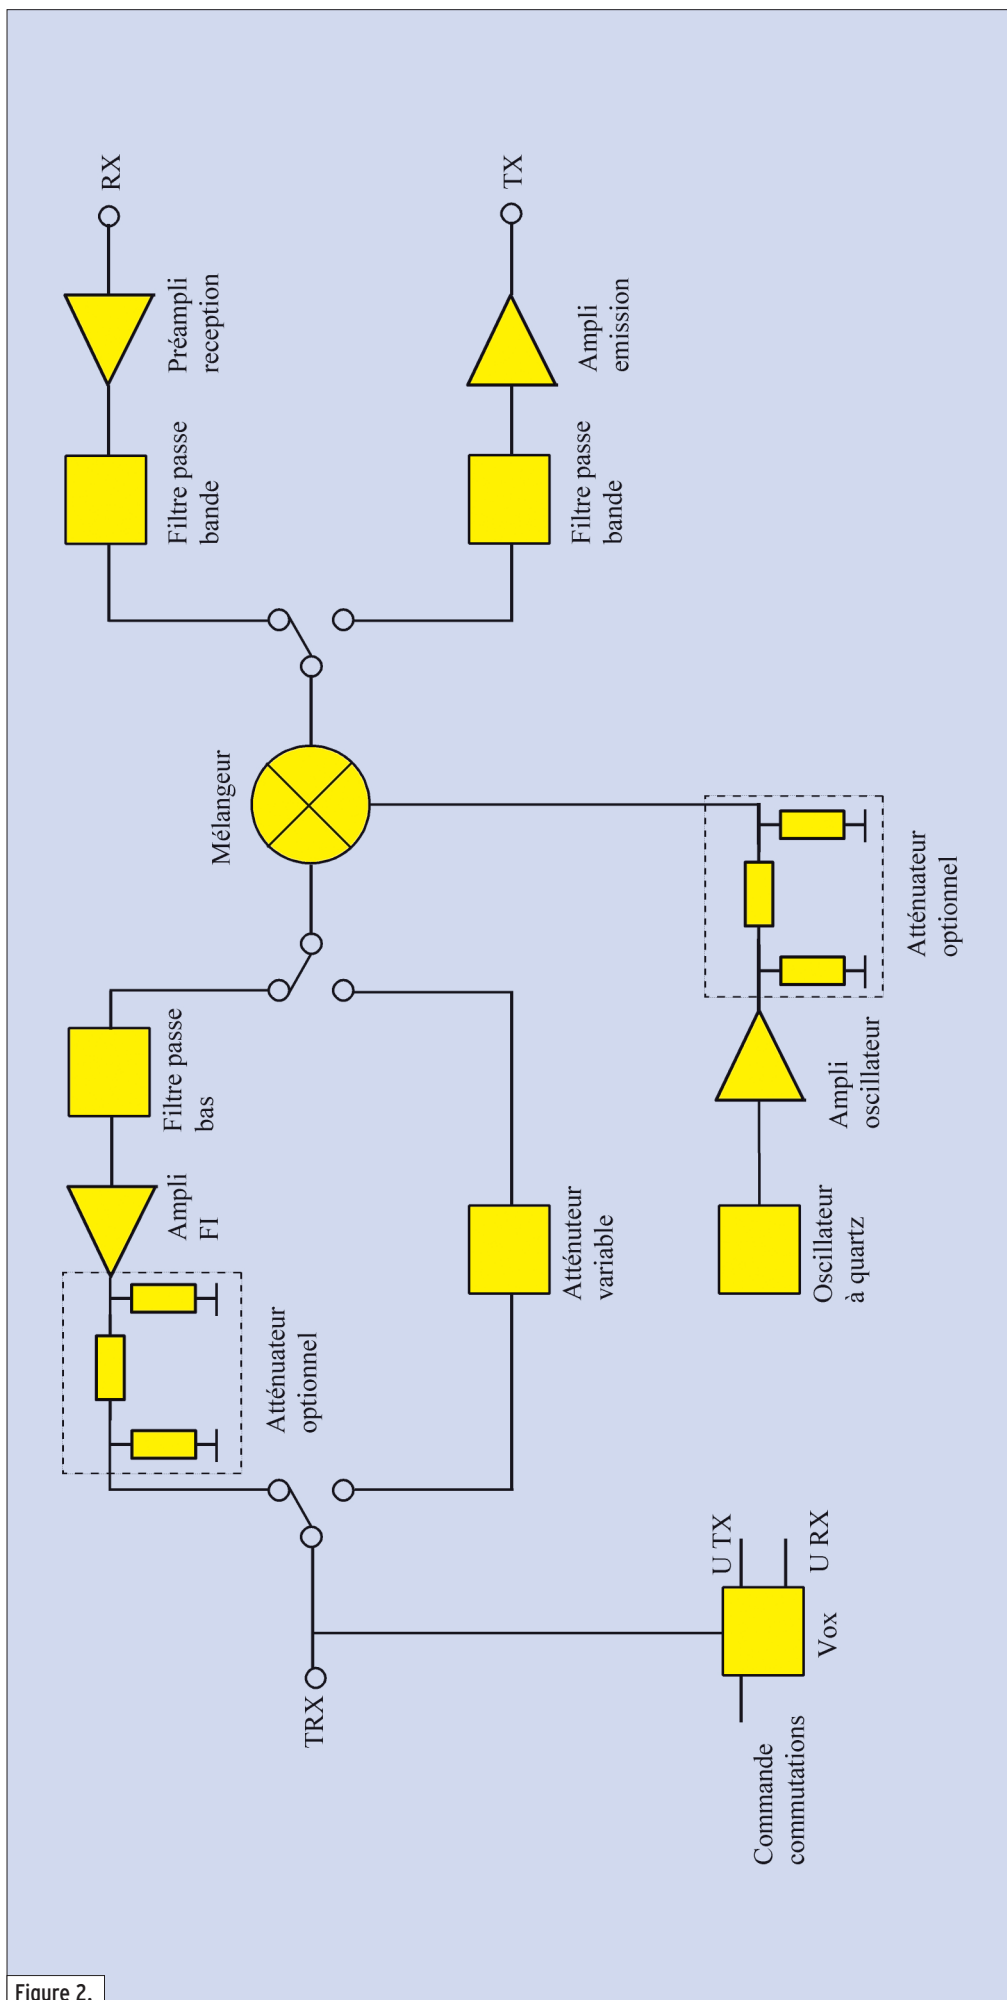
RX
Préampli reception
TX
Ampli emission
Filtre passe bande
Filtre passe bande
Mélangeur
Atténuateur optionnel
Filtre passe bas
Ampli oscillateur
Ampli FI
Atténuateur variable
Oscillateur à quartz
Atténuateur optionnel
U TX
U RX
TRX
Vox
Commande commutations
Figure 2.